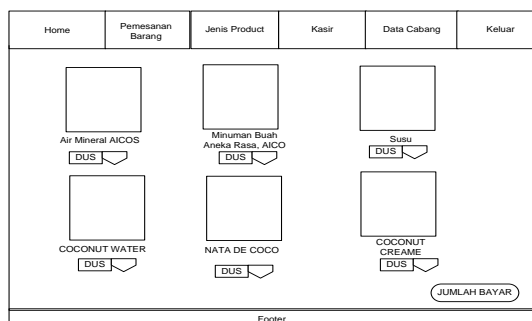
Home | Pemesanan Barang | Jenis Product | Kasir | Data Cabang | Keluar

Air Mineral AICOS
DUS

Minuman Buah Aneka Rasa, AICO
DUS

Susu
DUS

COCONUT WATER
DUS

NATA DE COCO
DUS

COCONUT CREAME
DUS

JUMLAH BAYAR

Footer